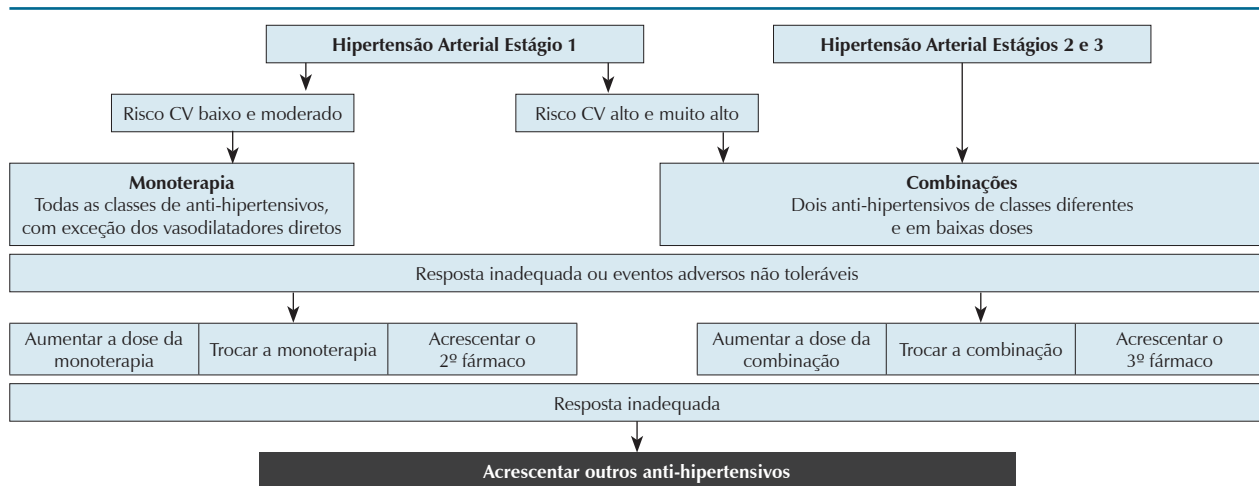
Hipertensão Arterial Estágio 1

Hipertensão Arterial Estágios 2 e 3

Risco CV baixo e moderado

Risco CV alto e muito alto

**Monoterapia**
Todas as classes de anti-hipertensivos, com exceção dos vasodilatadores diretos

**Combinações**
Dois anti-hipertensivos de classes diferentes e em baixas doses

Resposta inadequada ou eventos adversos não toleráveis

| Aumentar a dose da monoterapia | Trocar a monoterapia | Acrescentar o 2º fármaco |
|---|---|---|

| Aumentar a dose da combinação | Trocar a combinação | Acrescentar o 3º fármaco |
|---|---|---|

Resposta inadequada

Acrescentar outros anti-hipertensivos